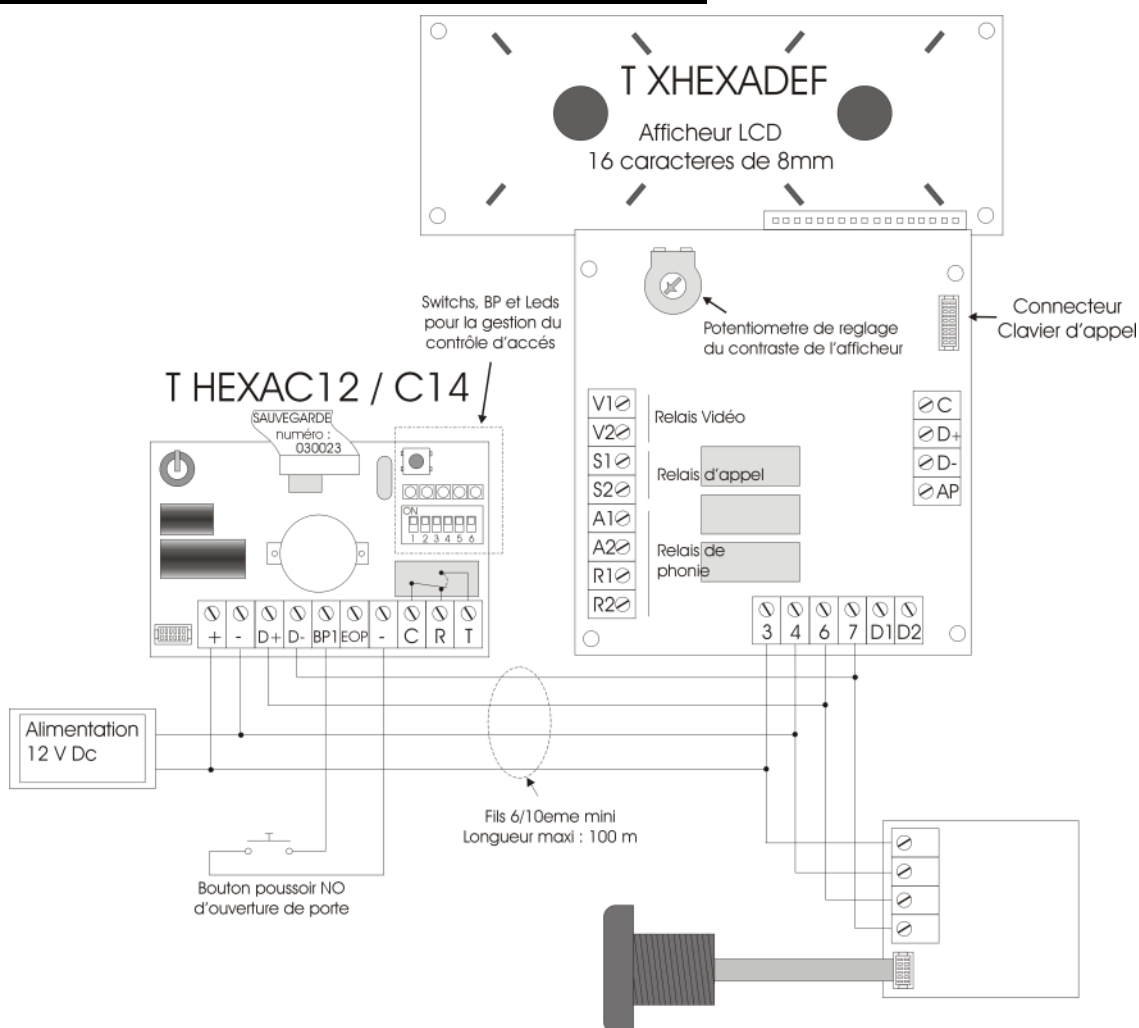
T XHEXADEF

Afficheur LCD
16 caracteres de 8mm

Switchs, BP et Leds pour la gestion du contrôle d'accés

T HEXAC12 / C14

SAUVEGARDE
numéro :
030023

ON
1 2 3 4 5 6

| + | - | D+ | D- | BP1 | EOP | - | C | R | T |

Potentiometre de reglage du contraste de l'afficheur

Connecteur
Clavier d'appel

V1
V2
Relais Vidéo
S1
S2
Relais d'appel
A1
A2
R1
R2
Relais de phonie

C
D+
D-
AP

| 3 | 4 | 6 | 7 | D1 | D2 |

Alimentation
12 V Dc

Fils 6/10eme mini
Longueur maxi : 100 m

Bouton poussoir NO
d'ouverture de porte